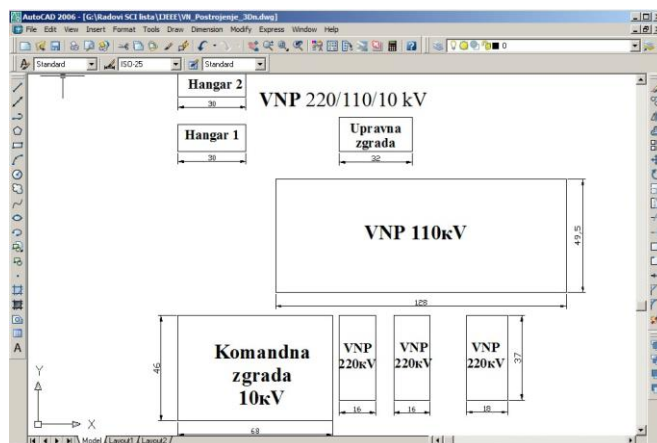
AutoCAD 2006 - [G:\Radovi SCI lista\CIEEE\VN_Postrojenje_3Dn.dwg]

File Edit View Insert Format Tools Draw Dimension Modify Express Window Help

Standard ISO-25 Standard

Hangar 2

30

VNP 220/110/10 kV

Hangar 1

30

Upravna zgrada

32

VNP 110кV

49,5

128

Komandna zgrada 10кV

46

68

VNP 220кV

16

VNP 220кV

16

VNP 220кV

18

37

Y

X

Model Layout1 Layout2